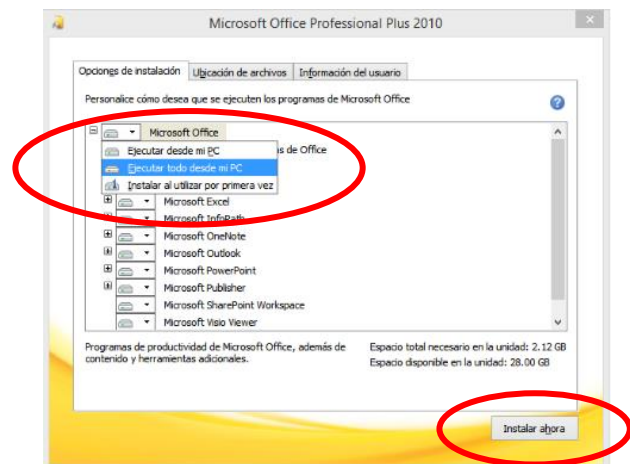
Microsoft Office Professional Plus 2010

Opciones de instalación | Ubicación de archivos | Información del usuario

Personalice cómo desea que se ejecuten los programas de Microsoft Office

Microsoft Office

Ejecutar desde mi PC

Ejecutar todo desde mi PC

Instalar al utilizar por primera vez

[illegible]s de Office

Microsoft Excel

Microsoft InfoPath

Microsoft OneNote

Microsoft Outlook

Microsoft PowerPoint

Microsoft Publisher

Microsoft SharePoint Workspace

Microsoft Visio Viewer

Programas de productividad de Microsoft Office, además de contenido y herramientas adicionales.

Espacio total necesario en la unidad: 2.12 GB
Espacio disponible en la unidad: 28.00 GB

Instalar ahora